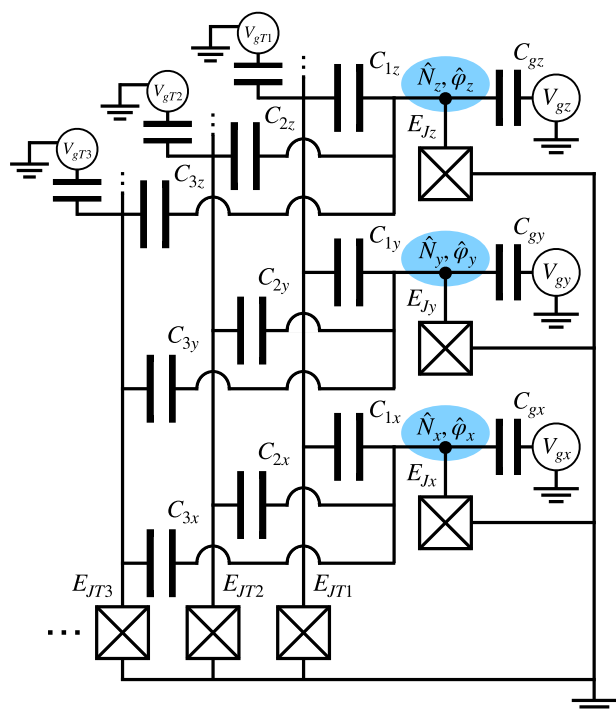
$V_{gT1}$
$V_{gT2}$
$V_{gT3}$
$C_{1z}$
$C_{gz}$
$\hat{N}_z, \hat{\varphi}_z$
$V_{gz}$
$C_{2z}$
$E_{Jz}$
$C_{3z}$
$C_{1y}$
$C_{gy}$
$\hat{N}_y, \hat{\varphi}_y$
$V_{gy}$
$C_{2y}$
$E_{Jy}$
$C_{3y}$
$C_{1x}$
$C_{gx}$
$\hat{N}_x, \hat{\varphi}_x$
$V_{gx}$
$C_{2x}$
$E_{Jx}$
$C_{3x}$
$E_{JT3}$
$E_{JT2}$
$E_{JT1}$
$\cdots$